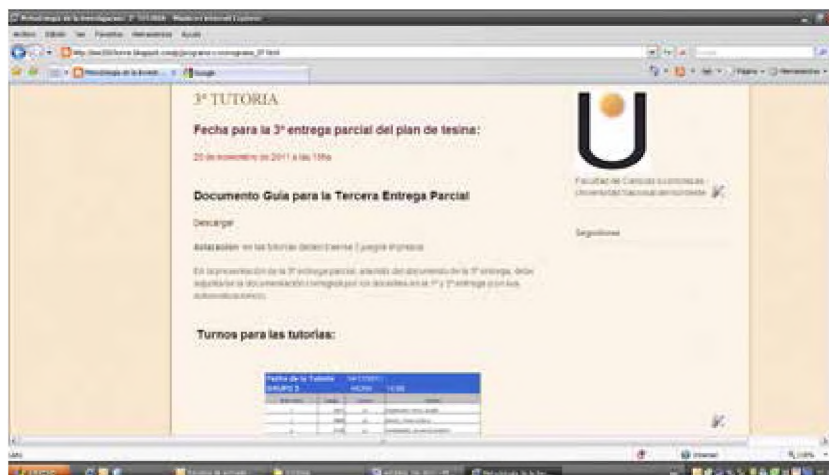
Metodología de la Investigación: 3° TUTORIA - Windows Internet Explorer

Archivo Edición Ver Favoritos Herramientas Ayuda

Google

Metodología de la Investi...

3° TUTORIA

Fecha para la 3° entrega parcial del plan de tesina:

25 de noviembre de 2011 a las 18hs

Documento Guía para la Tercera Entrega Parcial

Descargar

Aclaración: en las tutorías deben traerse 2 juegos impresos.

En la presentación de la 3° entrega parcial, además del documento de la 3° entrega, debe adjuntarse la documentación corregida por los docentes en la 1° y 2° entrega (con sus autoevaluaciones).

Turnos para las tutorías:

Fecha de la Tutoría
GRUPO 3 HORA

Facultad de Ciencias Económicas - Universidad Nacional del Nordeste

Seguidores

Internet

100%

Inicio